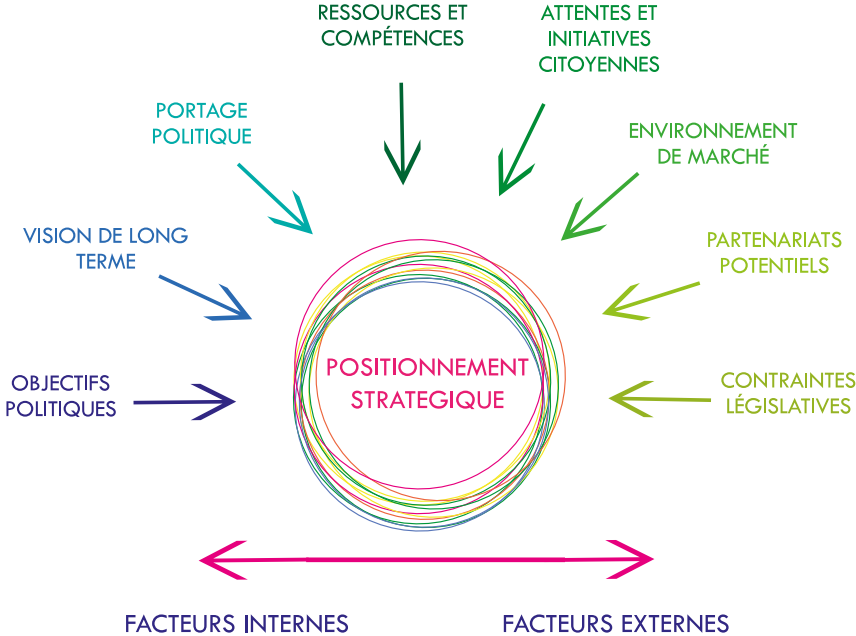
RESSOURCES ET COMPÉTENCES

ATTENTES ET INITIATIVES CITOYENNES

PORTAGE POLITIQUE

ENVIRONNEMENT DE MARCHÉ

VISION DE LONG TERME

PARTENARIATS POTENTIELS

OBJECTIFS POLITIQUES

POSITIONNEMENT STRATEGIQUE

CONTRAINTES LÉGISLATIVES

FACTEURS INTERNES

FACTEURS EXTERNES